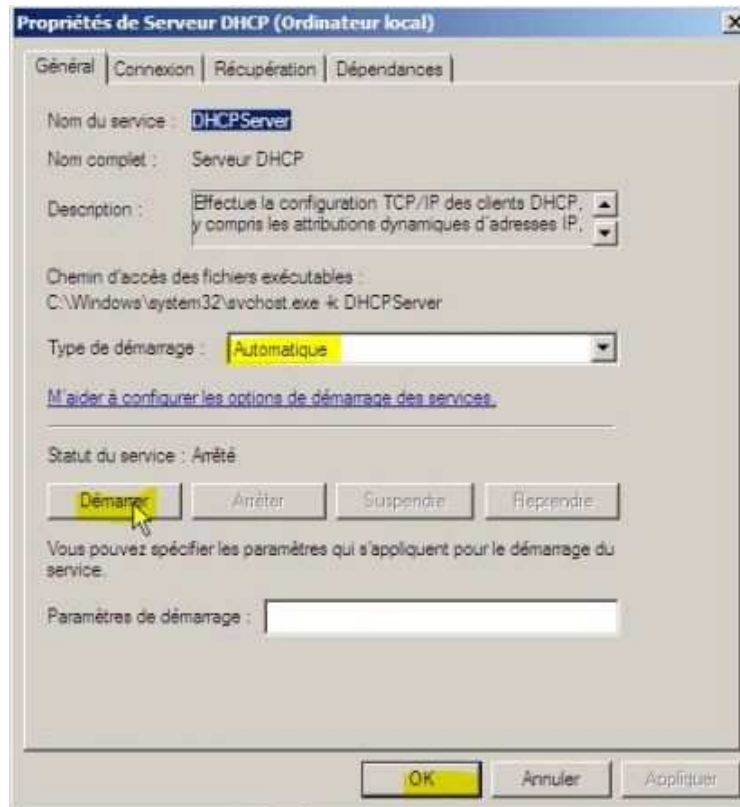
Propriétés de Serveur DHCP (Ordinateur local)

Général | Connexion | Récupération | Dépendances

Nom du service : DHCPServer

Nom complet : Serveur DHCP

Description : Effectue la configuration TCP/IP des clients DHCP, y compris les attributions dynamiques d'adresses IP,

Chemin d'accès des fichiers exécutables :
C:\Windows\system32\svchost.exe -k DHCPServer

Type de démarrage : Automatique

M'aider à configurer les options de démarrage des services.

Statut du service : Arrêté

Démarrer | Arrêter | Suspendre | Reprendre

Vous pouvez spécifier les paramètres qui s'appliquent pour le démarrage du service.

Paramètres de démarrage :

OK | Annuler | Appliquer